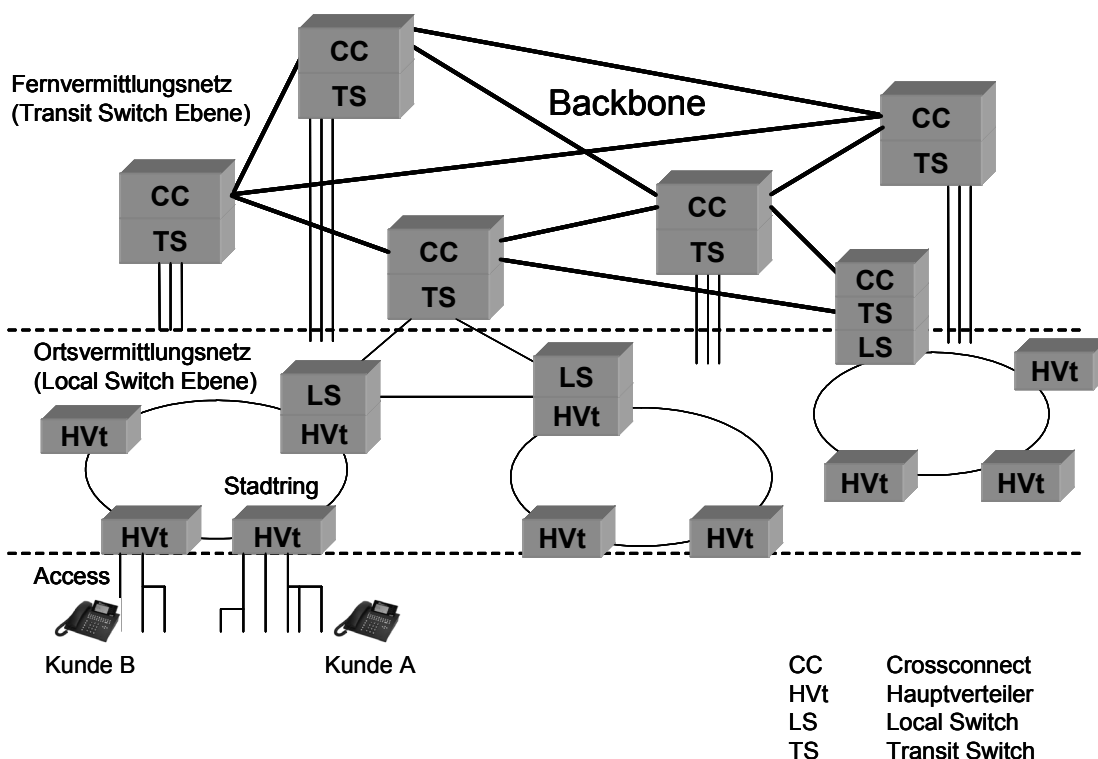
Fernvermittlungsnetz
(Transit Switch Ebene)

CC
TS

Backbone

CC
TS

CC
TS

CC
TS

CC
TS

CC
TS
LS

Ortsvermittlungsnetz
(Local Switch Ebene)

LS
HVt

LS
HVt

HVt

HVt

HVt

HVt

Stadtring

HVt

HVt

HVt

HVt

HVt

Access

Kunde B

Kunde A

| | |
|---|---|
| CC | Crossconnect |
| HVt | Hauptverteiler |
| LS | Local Switch |
| TS | Transit Switch |